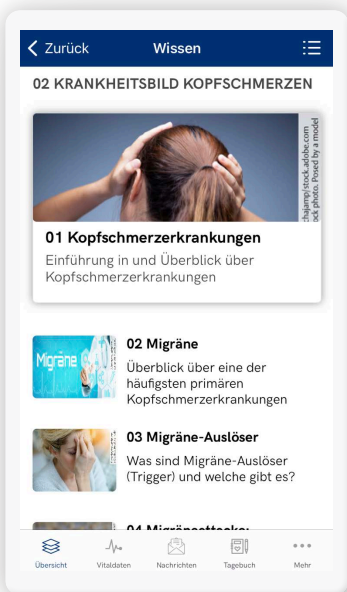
Zurück

Wissen

02 KRANKHEITSBILD KOPFSCHMERZEN

©chajamp/stock.adobe.com
Stock photo. Posed by a model

01 Kopfschmerzerkrankungen

Einführung in und Überblick über Kopfschmerzerkrankungen

Migräne

02 Migräne

Überblick über eine der häufigsten primären Kopfschmerzerkrankungen

03 Migräne-Auslöser

Was sind Migräne-Auslöser (Trigger) und welche gibt es?

04 Migräneattacke: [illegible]

Übersicht

Vitaldaten

Nachrichten

Tagebuch

Mehr